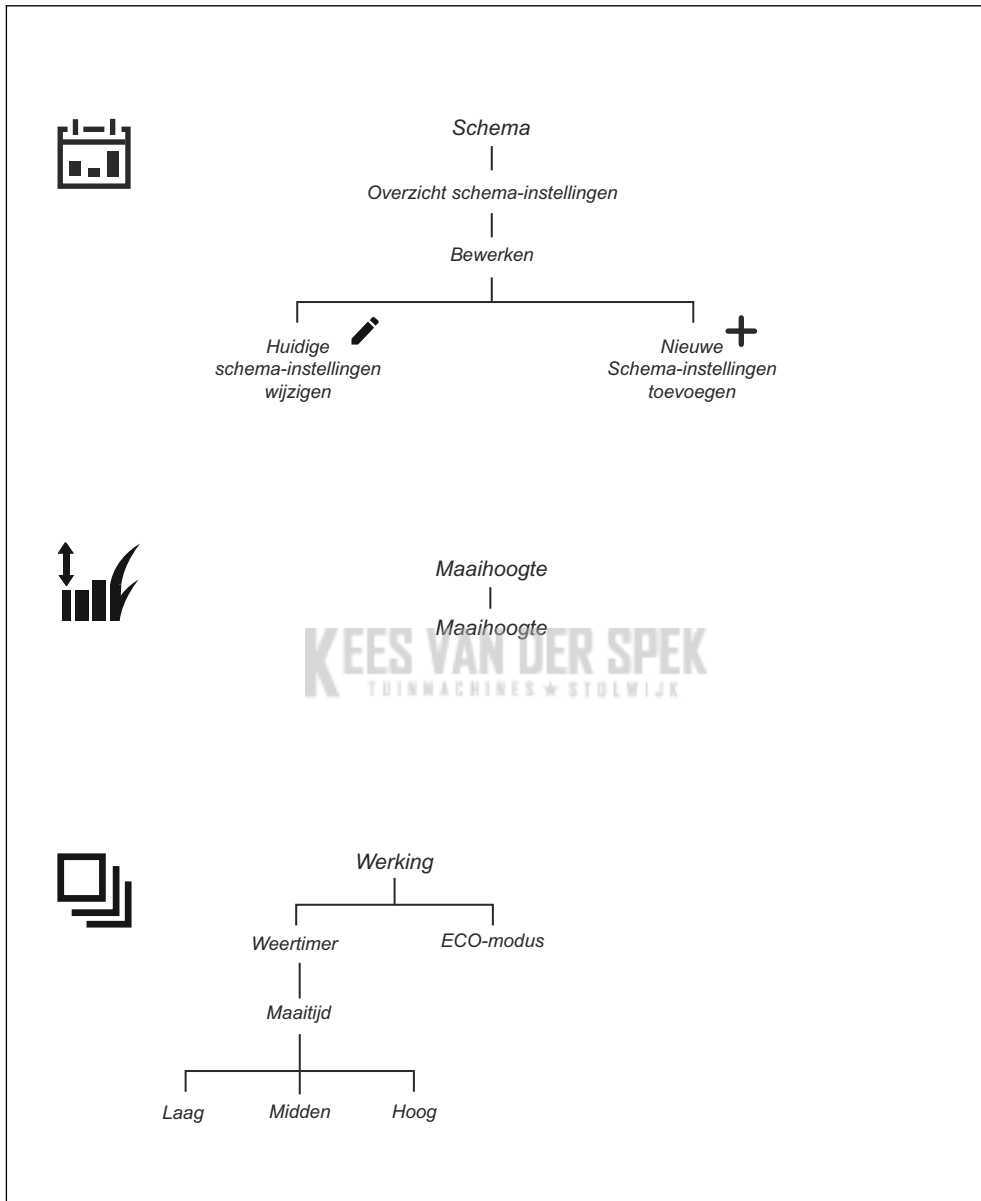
Schema

Overzicht schema-instellingen

Bewerken

Huidige schema-instellingen wijzigen

Nieuwe Schema-instellingen toevoegen

Maaihoogte

Maaihoogte

KEES VAN DER SPEK
TUINMACHINES ★ STOLWIJK

Werking

Weertimer

ECO-modus

Maaitijd

Laag

Midden

Hoog